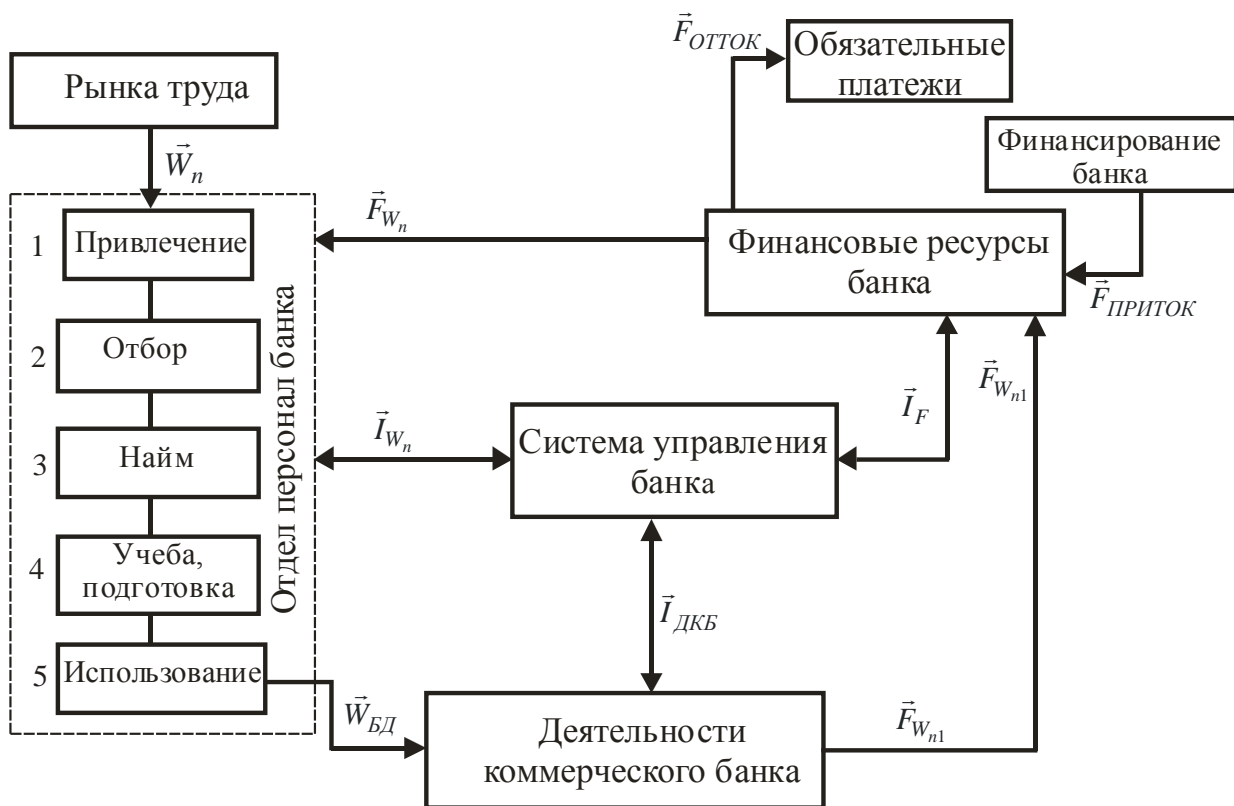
$\vec{F}_{ОТТОК}$

Обязательные платежи

Рынка труда

$\vec{W}_n$

Финансирование банка

$\vec{F}_{W_n}$

1 Привлечение

Финансовые ресурсы банка

$\vec{F}_{ПРИТОК}$

2 Отбор

$\vec{I}_F$

$\vec{F}_{W_{n1}}$

$\vec{I}_{W_n}$

3 Найм

Система управления банка

4 Учеба, подготовка

Отдел персонал банка

$\vec{I}_{ДКБ}$

5 Использование

$\vec{W}_{БД}$

Деятельности коммерческого банка

$\vec{F}_{W_{n1}}$